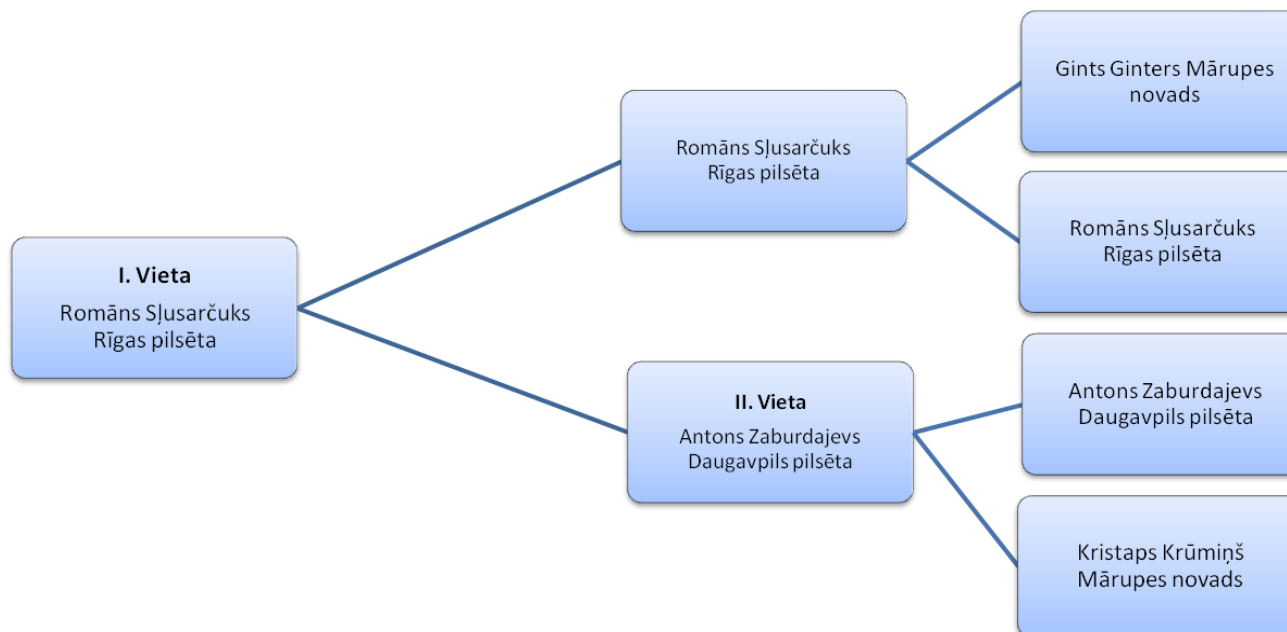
I. Vieta
Romāns Sļusarčuks
Rīgas pilsēta

Romāns Sļusarčuks
Rīgas pilsēta

II. Vieta
Antons Zaburdajevs
Daugavpils pilsēta

Gints Ginters Mārupes novads

Romāns Sļusarčuks
Rīgas pilsēta

Antons Zaburdajevs
Daugavpils pilsēta

Kristaps Krūmiņš
Mārupes novads